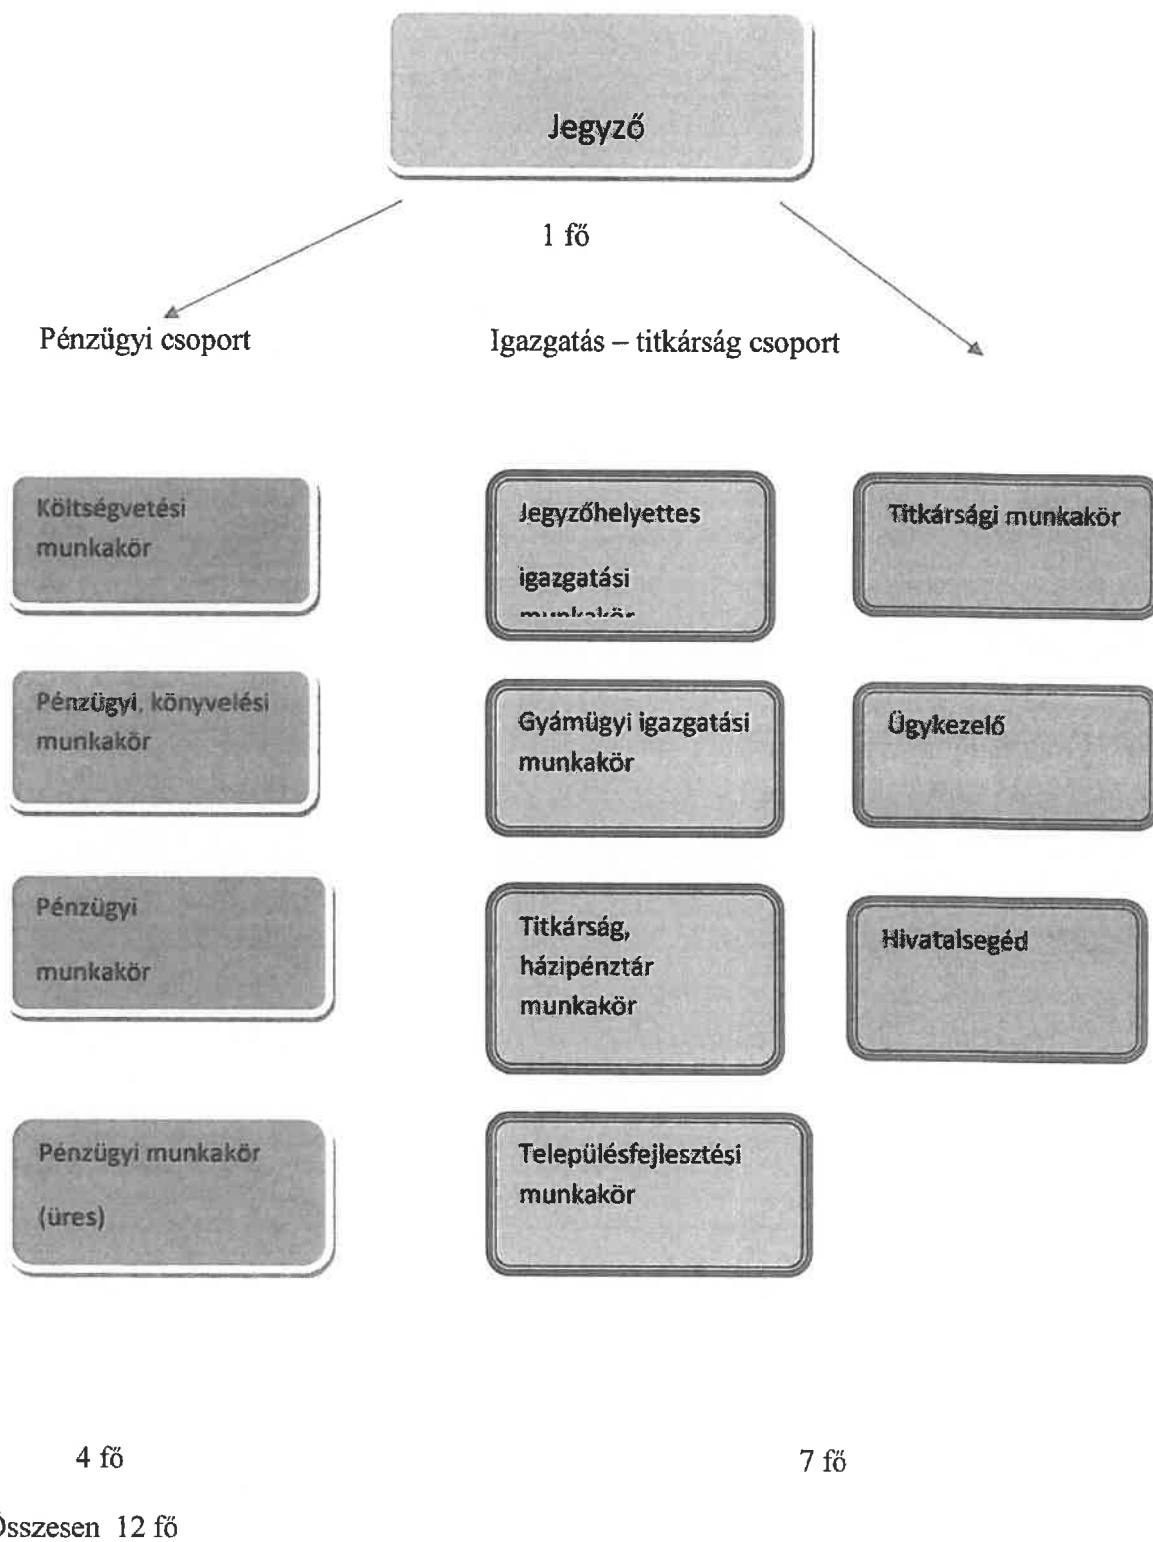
Jegyző

1 fő

Pénzügyi csoport

Igazgatás – titkárság csoport

Költségvetési munkakör

Jegyzőhelyettes

igazgatási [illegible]

Titkársági munkakör

Pénzügyi, könyvelési munkakör

Gyámügyi igazgatási munkakör

Ügykezelő

Pénzügyi

munkakör

Titkárság, házipénztár munkakör

Hivatalsegéd

Pénzügyi munkakör

(üres)

Településfejlesztési munkakör

4 fő

7 fő

Összesen 12 fő